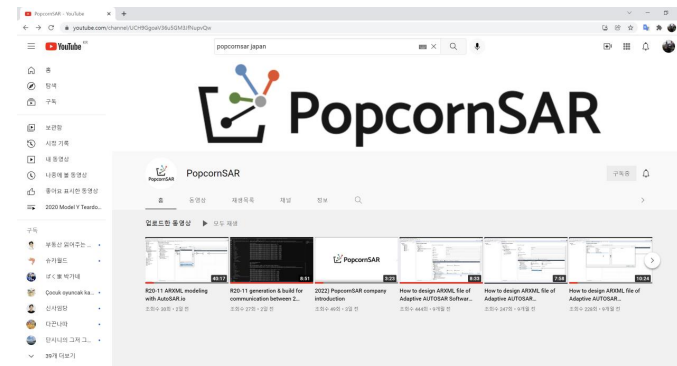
PopcornSAR - YouTube

youtube.com/channel/UCH9GgoaV38uSQM3IPiupvQw

YouTube KR

popcornsar japan

홈
탐색
구독
보관함
시청 기록
내 동영상
나중에 볼 동영상
좋아요 표시한 동영상
2020 Model Y Teardo...

구독
부동산 읽어주는 ...
슈카월드
넛's 볼 닥터네
Cpouk oyaniak ka...
신사임당
다돈나라
단시니의 그저 그...
39개 더보기

PopcornSAR

PopcornSAR

구독중

홈 동영상 재생목록 채널 정보

업로드한 동영상 ▶ 모두 재생

46:17
R20-11 ARXML modeling with AutoSAR.io
조회수 39회 • 2일 전

6:51
R20-11 generation & build for communication between 2...
조회수 37회 • 2일 전

PopcornSAR
3:23
2022) PopcornSAR company introduction
조회수 46회 • 3일 전

8:33
How to design ARXML file of Adaptive AUTOSAR Softwar...
조회수 444회 • 6개월 전

7:58
How to design ARXML file of Adaptive AUTOSAR...
조회수 247회 • 6개월 전

10:24
How to design ARXML file of Adaptive AUTOSAR...
조회수 228회 • 6개월 전